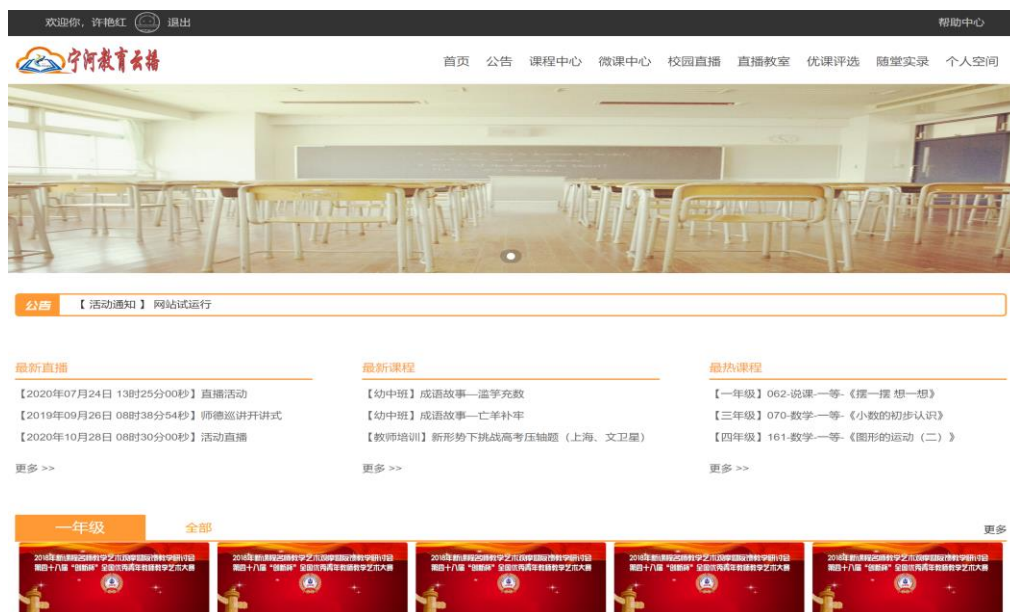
欢迎你，许艳红 退出

帮助中心

宁河教育云播

首页 公告 课程中心 微课中心 校园直播 直播教室 优课评选 随堂实录 个人空间

公告 【 活动通知 】 网站试运行

最新直播

【2020年07月24日 13时25分00秒】直播活动

【2019年09月26日 08时38分54秒】师德巡讲开讲式

【2020年10月28日 08时30分00秒】活动直播

更多 >>

最新课程

【幼中班】成语故事—滥竽充数

【幼中班】成语故事—亡羊补牢

【教师培训】新形势下挑战高考压轴题（上海、文卫星）

更多 >>

最热课程

【一年级】062-说课-一等-《摆一摆 想一想》

【三年级】070-数学-一等-《小数的初步认识》

【四年级】161-数学-一等-《图形的运动（二）》

更多 >>

一年级 全部

更多

2018年新课程名师教学艺术观摩暨研讨会 第四十八届"创新杯"全国优秀青年教师教学艺术大赛

2018年新课程名师教学艺术观摩暨研讨会 第四十八届"创新杯"全国优秀青年教师教学艺术大赛

2018年新课程名师教学艺术观摩暨研讨会 第四十八届"创新杯"全国优秀青年教师教学艺术大赛

2018年新课程名师教学艺术观摩暨研讨会 第四十八届"创新杯"全国优秀青年教师教学艺术大赛

2018年新课程名师教学艺术观摩暨研讨会 第四十八届"创新杯"全国优秀青年教师教学艺术大赛